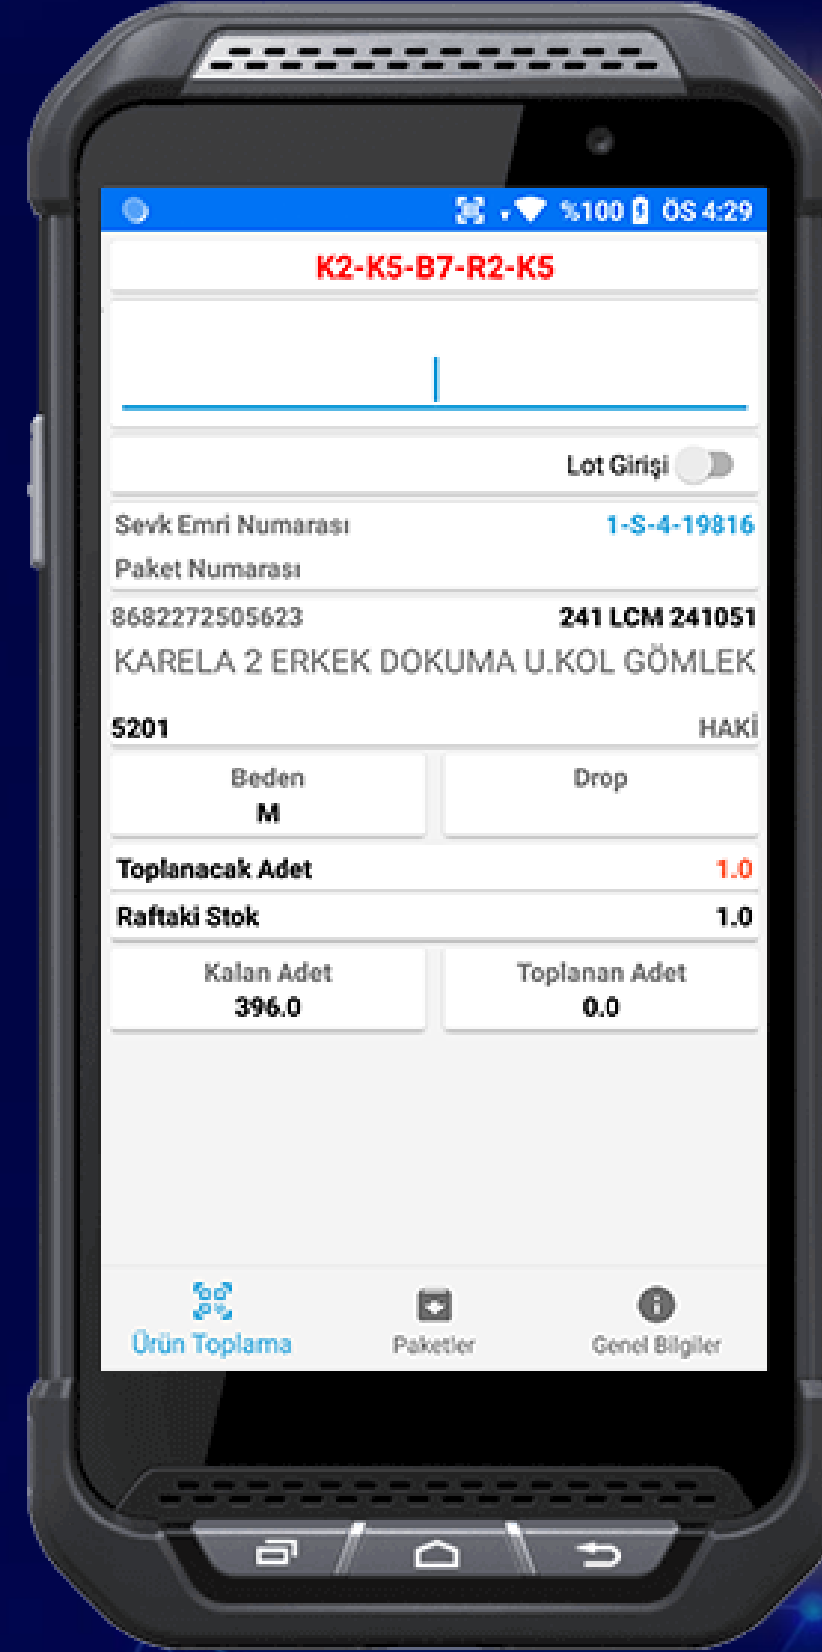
%100 ÖS 4:29

K2-K5-B7-R2-K5

Lot Girişi

Sevk Emri Numarası 1-S-4-19816

Paket Numarası

8682272505623 241 LCM 241051

KARELA 2 ERKEK DOKUMA U.KOL GÖMLEK

5201 HAKİ

Beden
M

Drop

Toplanacak Adet 1.0

Raftaki Stok 1.0

Kalan Adet
396.0

Toplanan Adet
0.0

Ürün Toplama

Paketler

Genel Bilgiler